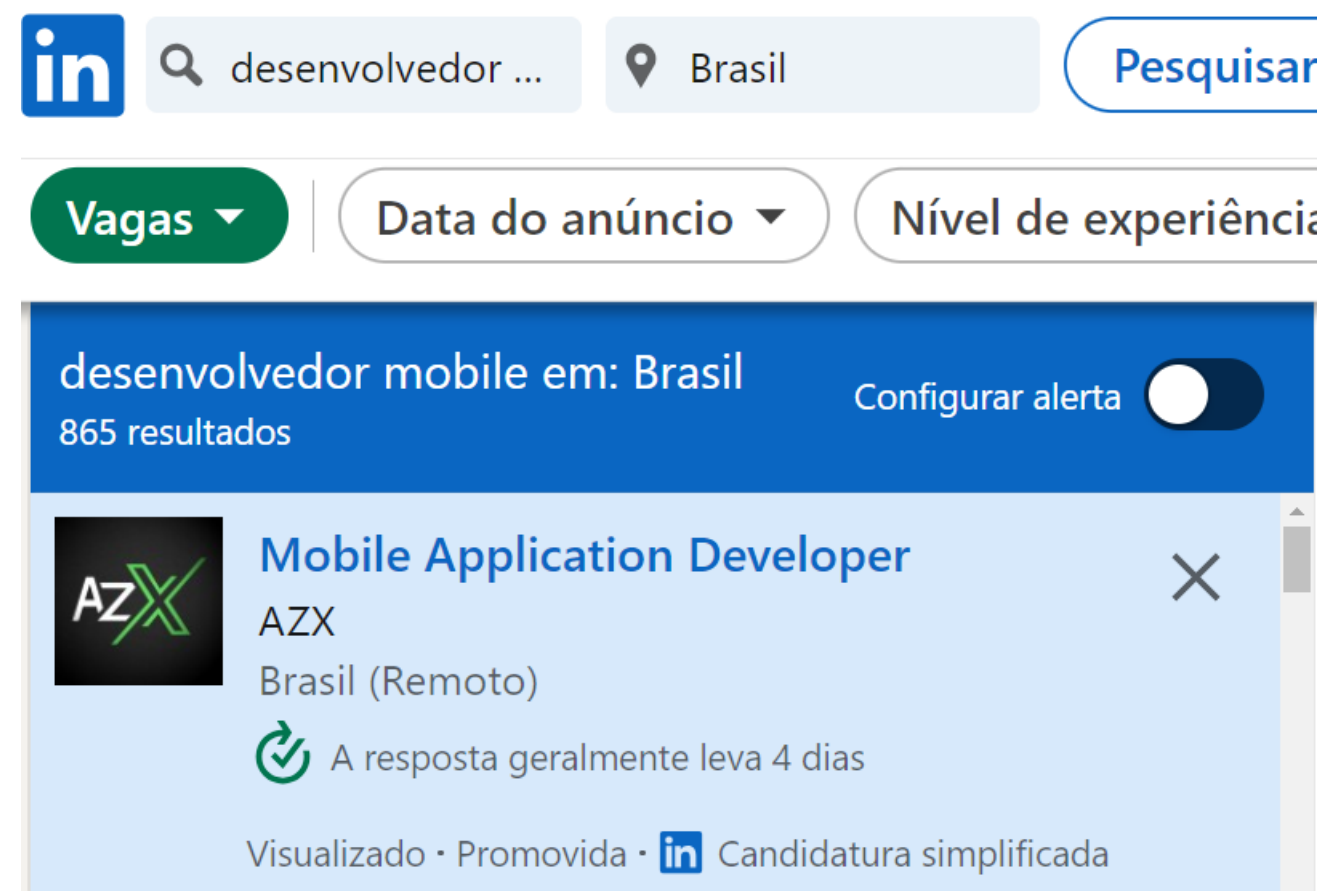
in desenvolvedor ... Brasil Pesquisar

Vagas Data do anúncio Nível de experiênci

desenvolvedor mobile em: Brasil
865 resultados

Configurar alerta

AZX

Mobile Application Developer
AZX
Brasil (Remoto)

A resposta geralmente leva 4 dias

Visualizado · Promovida · in Candidatura simplificada